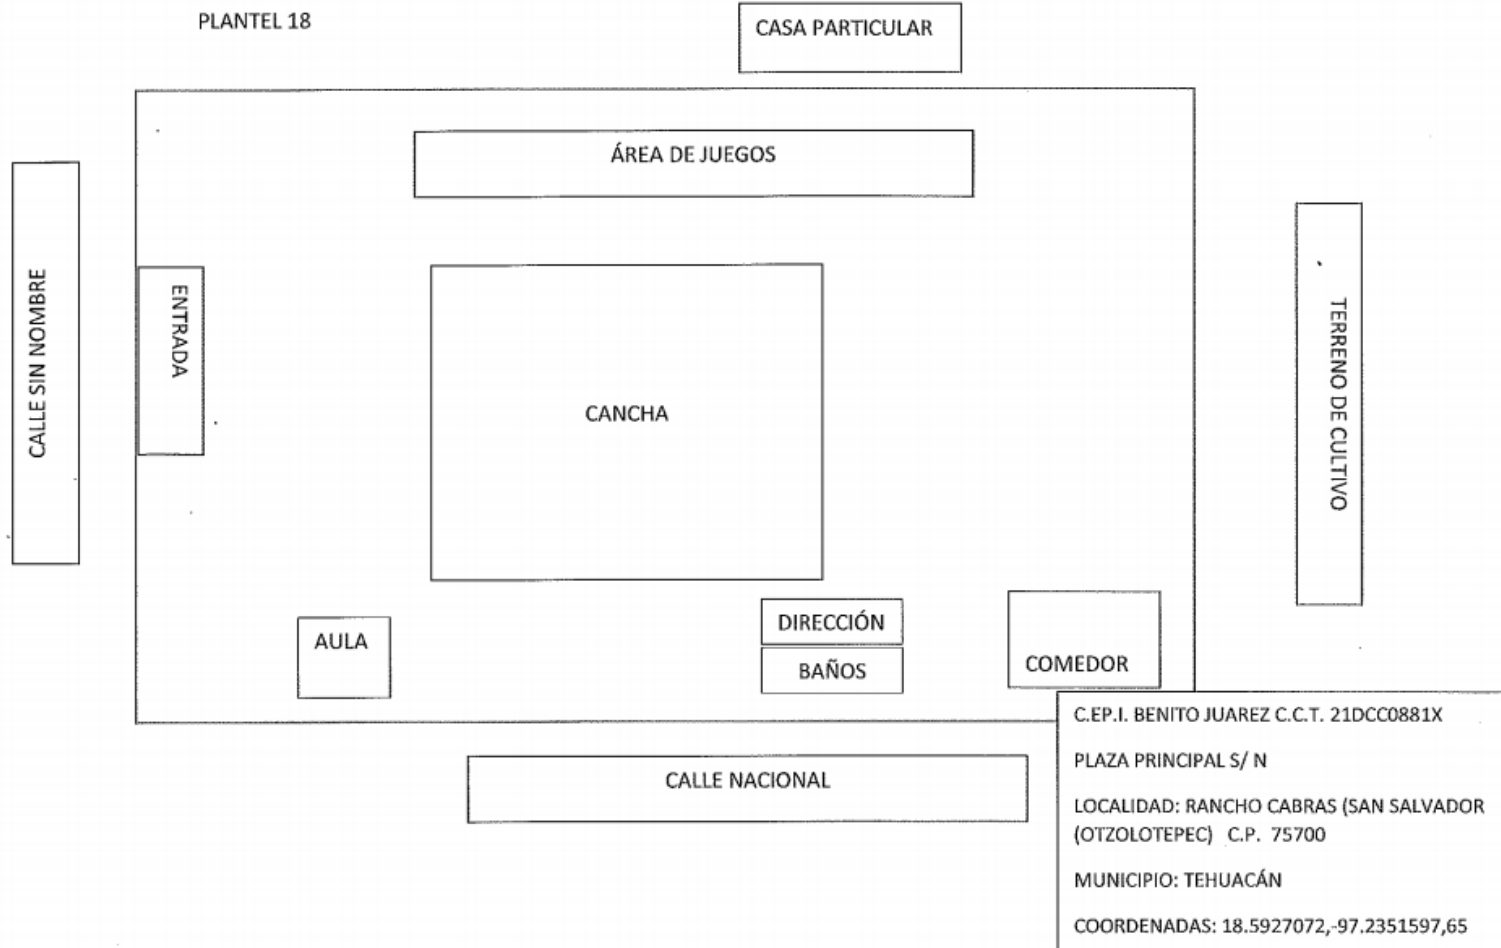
PLANTEL 18

CASA PARTICULAR

ÁREA DE JUEGOS

CALLE SIN NOMBRE

ENTRADA

CANCHA

TERRENO DE CULTIVO

AULA

DIRECCIÓN

BAÑOS

COMEDOR

CALLE NACIONAL

C.EP.I. BENITO JUAREZ C.C.T. 21DCC0881X

PLAZA PRINCIPAL S/ N

LOCALIDAD: RANCHO CABRAS (SAN SALVADOR (OTZOLOTEPEC) C.P. 75700

MUNICIPIO: TEHUACÁN

COORDENADAS: 18.5927072,-97.2351597,65